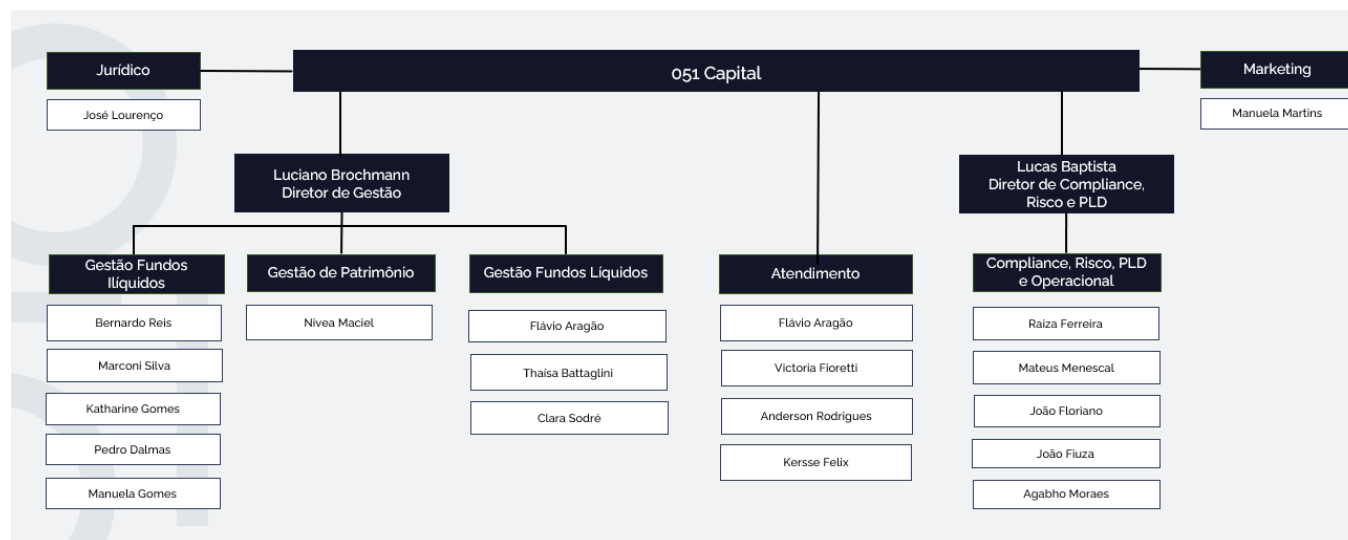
Jurídico

José Lourenço

051 Capital

Marketing

Manuela Martins

Luciano Brochmann
Diretor de Gestão

Lucas Baptista
Diretor de Compliance, Risco e PLD

Gestão Fundos Ilíquidos

Bernardo Reis

Marconi Silva

Katharine Gomes

Pedro Dalmas

Manuela Gomes

Gestão de Patrimônio

Nivea Maciel

Gestão Fundos Líquidos

Flávio Aragão

Thaísa Battaglini

Clara Sodré

Atendimento

Flávio Aragão

Victoria Fioretti

Anderson Rodrigues

Kersse Felix

Compliance, Risco, PLD e Operacional

Raiza Ferreira

Mateus Menescal

João Floriano

João Fiuza

Agabho Moraes